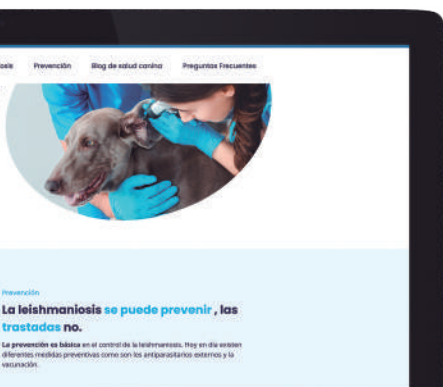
osis Prevención Blog de salud canina Preguntas Frecuentes

Prevención

La leishmaniosis se puede prevenir , las trastadas no.

La prevención es básica en el control de la leishmaniosis. Hoy en día existen diferentes medidas preventivas como son los antiparasitarios externos y la vacunación.